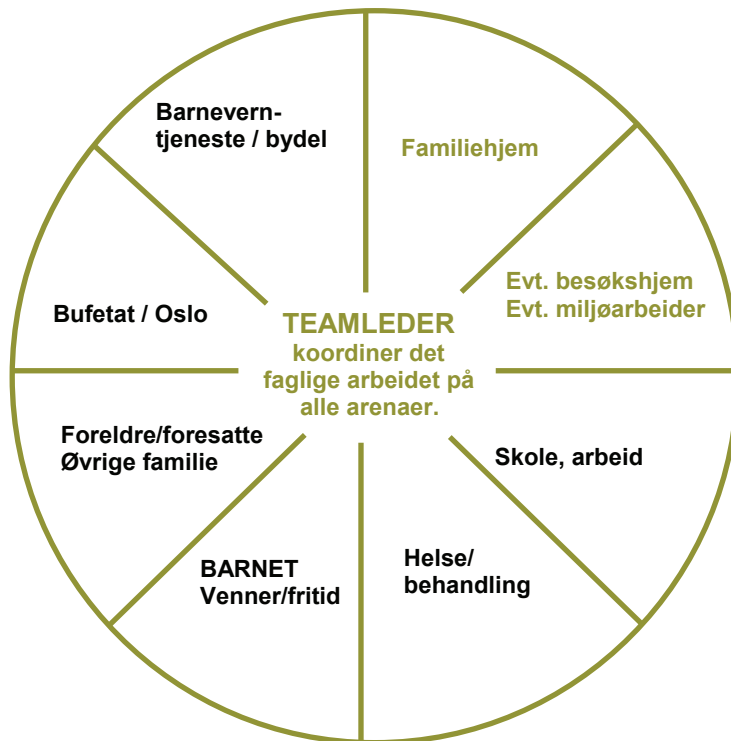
Barnevern-tjeneste / bydel

Familiehjem

Bufetat / Oslo

TEAMLEDER
koordiner det faglige arbeidet på alle arenaer.

Evt. besøkshjem
Evt. miljøarbeider

Foreldre/foresatte
Øvrige familie

Skole, arbeid

BARNET
Venner/fritid

Helse/
behandling